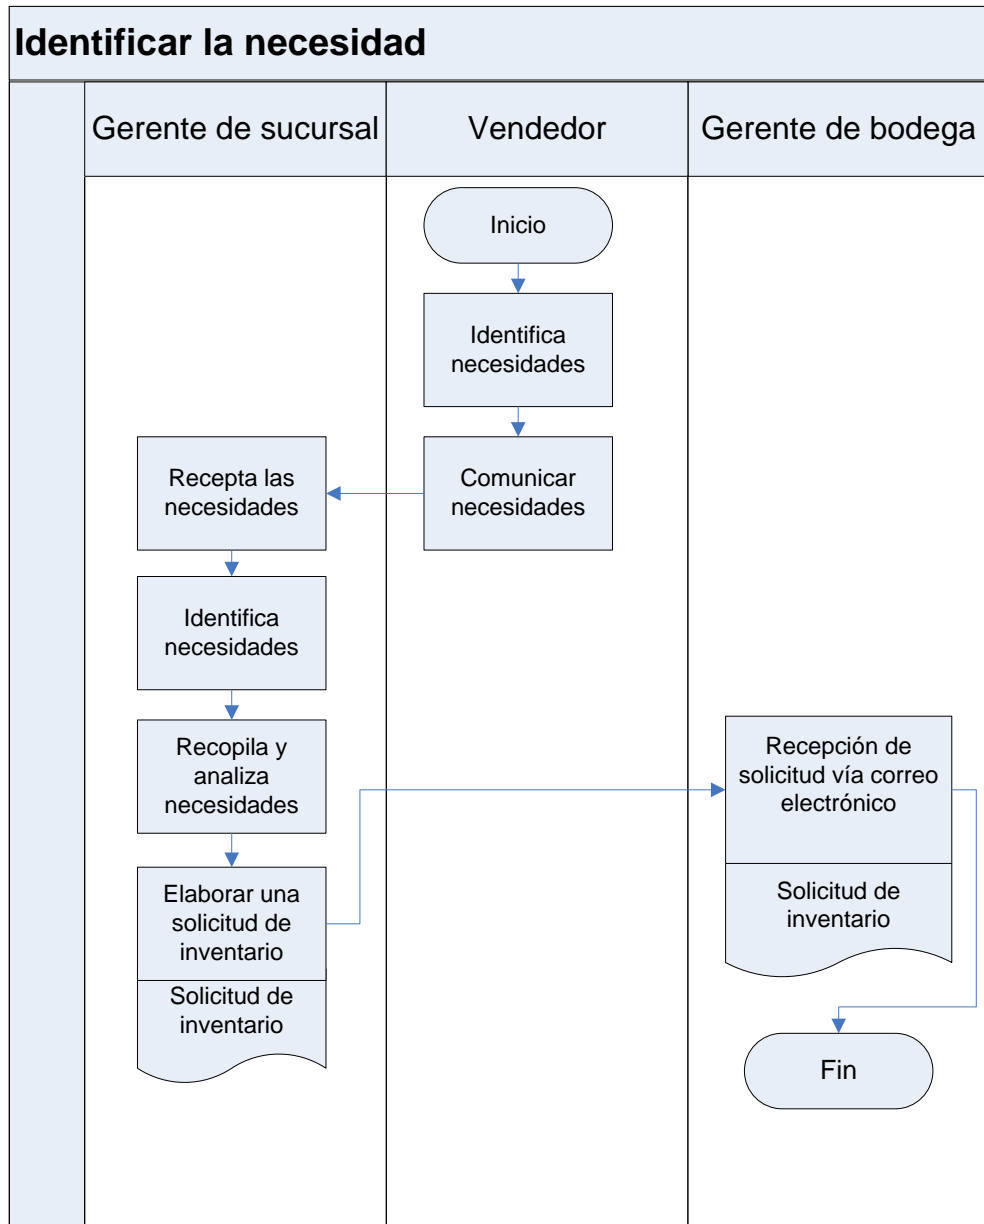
Identificar la necesidad

Gerente de sucursal

Vendedor

Gerente de bodega

Inicio

Identifica necesidades

Comunicar necesidades

Recepta las necesidades

Identifica necesidades

Recopila y analiza necesidades

Elaborar una solicitud de inventario

Solicitud de inventario

Recepción de solicitud vía correo electrónico

Solicitud de inventario

Fin